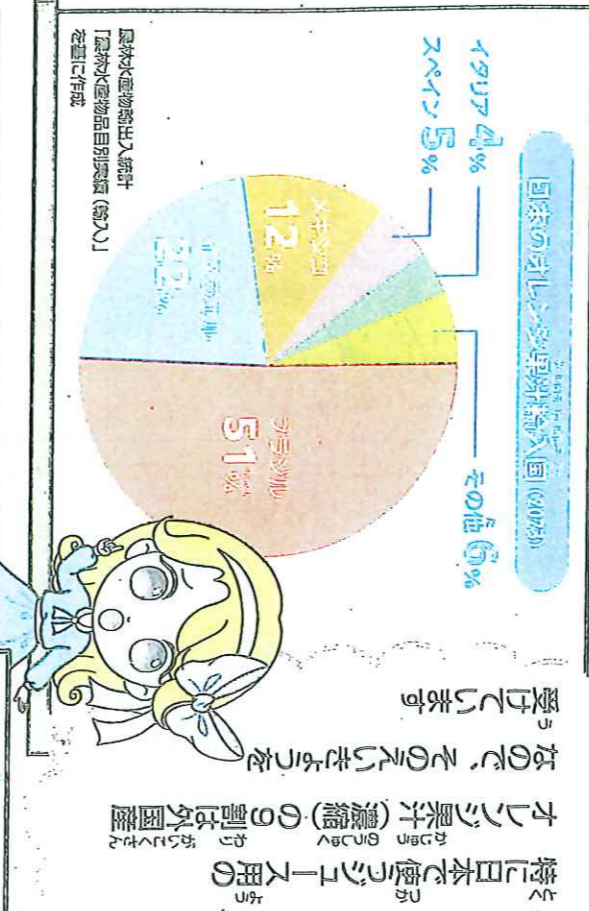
国内のオレンジ果汁輸入国（20年）

イタリア 4%
スペイン 5%
その他 6%
メキシコ 12%
アメリカ 32%
ブラジル 51%

農林水産物輸出入統計
「農林水産物品目別実績（輸入）」
を基に作成

特に日本で使うジュース用のオレンジ果汁（濃縮）の9割は外国産なので、その影響を受けています